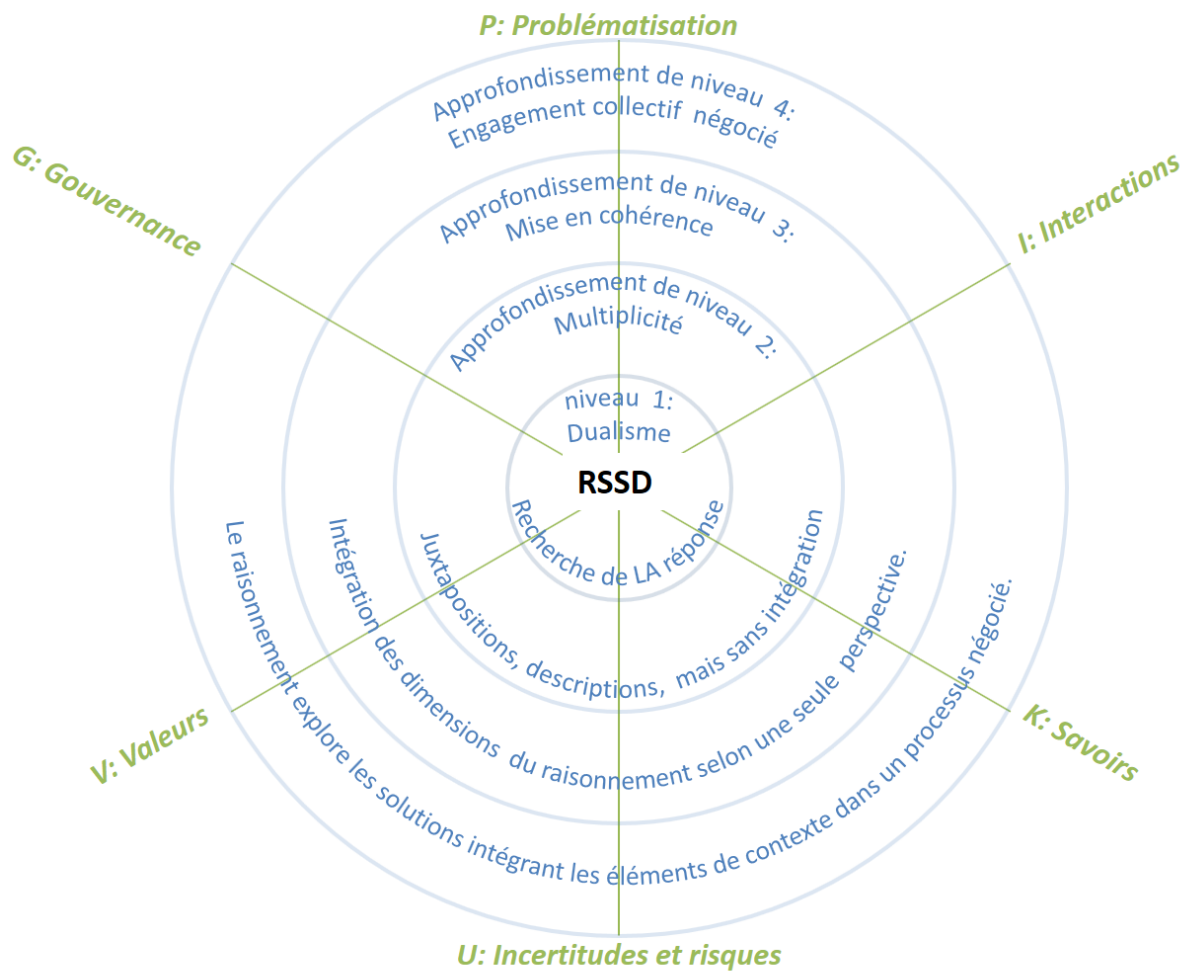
P: Problématisation

Approfondissement de niveau 4:
Engagement collectif négocié

G: Gouvernance

I: Interactions

Approfondissement de niveau 3:
Mise en cohérence

Approfondissement de niveau 2:
Multiplicité

niveau 1:
Dualisme

RSSD

Recherche de LA réponse

Juxtapositions, descriptions, mais sans intégration

Intégration des dimensions du raisonnement selon une seule perspective.

Le raisonnement explore les solutions intégrant les éléments de contexte dans un processus négocié.

V: Valeurs

K: Savoirs

U: Incertitudes et risques